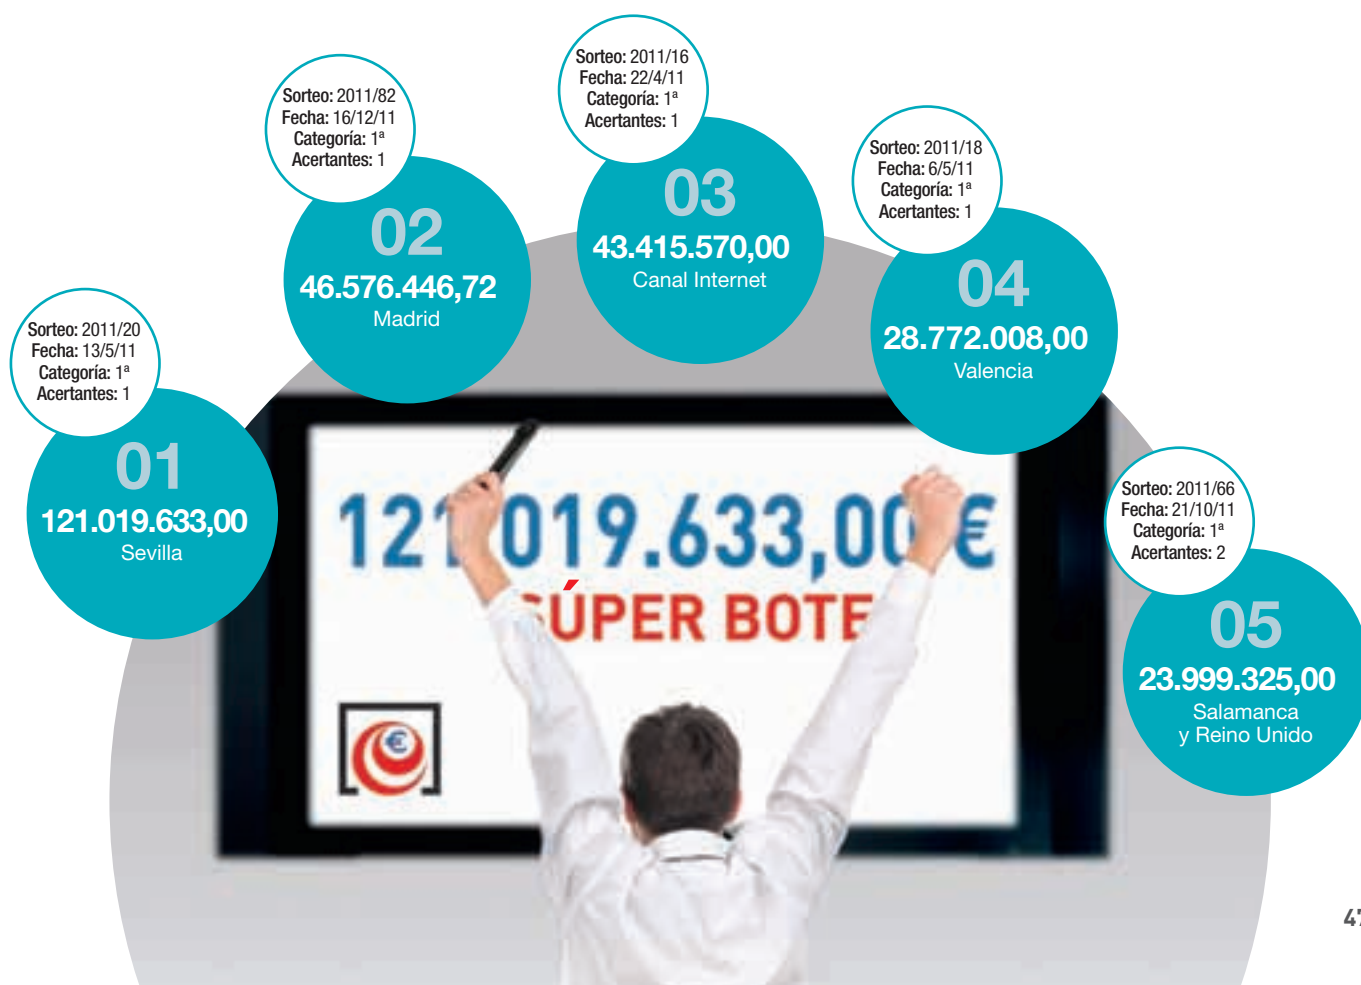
Sorteo: 2011/20
Fecha: 13/5/11
Categoría: 1ª
Acertantes: 1

01
121.019.633,00
Sevilla

Sorteo: 2011/82
Fecha: 16/12/11
Categoría: 1ª
Acertantes: 1

02
46.576.446,72
Madrid

Sorteo: 2011/16
Fecha: 22/4/11
Categoría: 1ª
Acertantes: 1

03
43.415.570,00
Canal Internet

Sorteo: 2011/18
Fecha: 6/5/11
Categoría: 1ª
Acertantes: 1

04
28.772.008,00
Valencia

Sorteo: 2011/66
Fecha: 21/10/11
Categoría: 1ª
Acertantes: 2

05
23.999.325,00
Salamanca
y Reino Unido

121.019.633,00 €
SÚPER BOTE

47